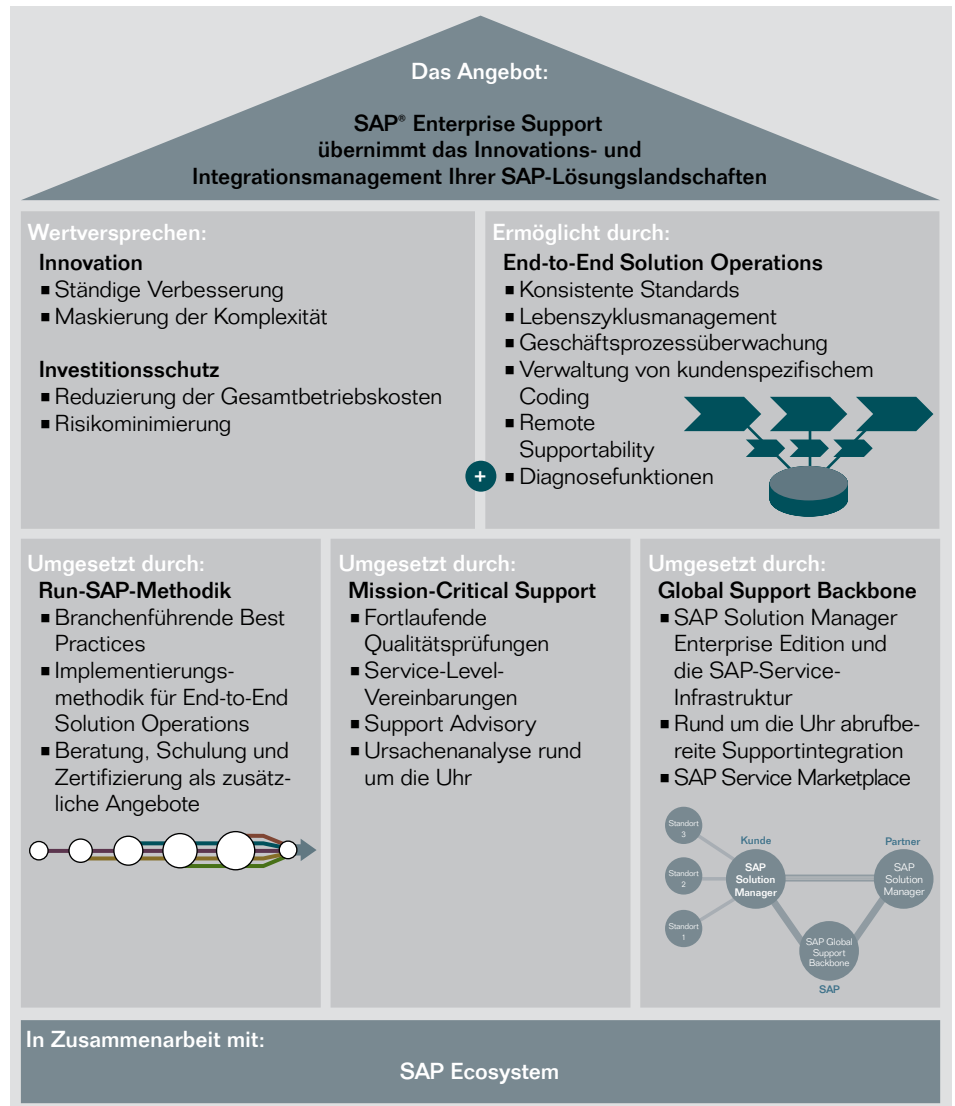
Das Angebot:

SAP® Enterprise Support übernimmt das Innovations- und Integrationsmanagement Ihrer SAP-Lösungslandschaften

Wertversprechen:

Innovation
■ Ständige Verbesserung
■ Maskierung der Komplexität

Investitionsschutz
■ Reduzierung der Gesamtbetriebskosten
■ Risikominimierung

Ermöglicht durch:

End-to-End Solution Operations
■ Konsistente Standards
■ Lebenszyklusmanagement
■ Geschäftsprozessüberwachung
■ Verwaltung von kundenspezifischem Coding
■ Remote Supportability
■ Diagnosefunktionen

+

Umgesetzt durch:

Run-SAP-Methodik
■ Branchenführende Best Practices
■ Implementierungsmethodik für End-to-End Solution Operations
■ Beratung, Schulung und Zertifizierung als zusätzliche Angebote

Umgesetzt durch:

Mission-Critical Support
■ Fortlaufende Qualitätsprüfungen
■ Service-Level-Vereinbarungen
■ Support Advisory
■ Ursachenanalyse rund um die Uhr

Umgesetzt durch:

Global Support Backbone
■ SAP Solution Manager Enterprise Edition und die SAP-Service-Infrastruktur
■ Rund um die Uhr abrufbereite Supportintegration
■ SAP Service Marketplace

Standort 3
Standort 2
Standort 1
Kunde
SAP Solution Manager
Partner
SAP Solution Manager
SAP Global Support Backbone
SAP

In Zusammenarbeit mit:

SAP Ecosystem